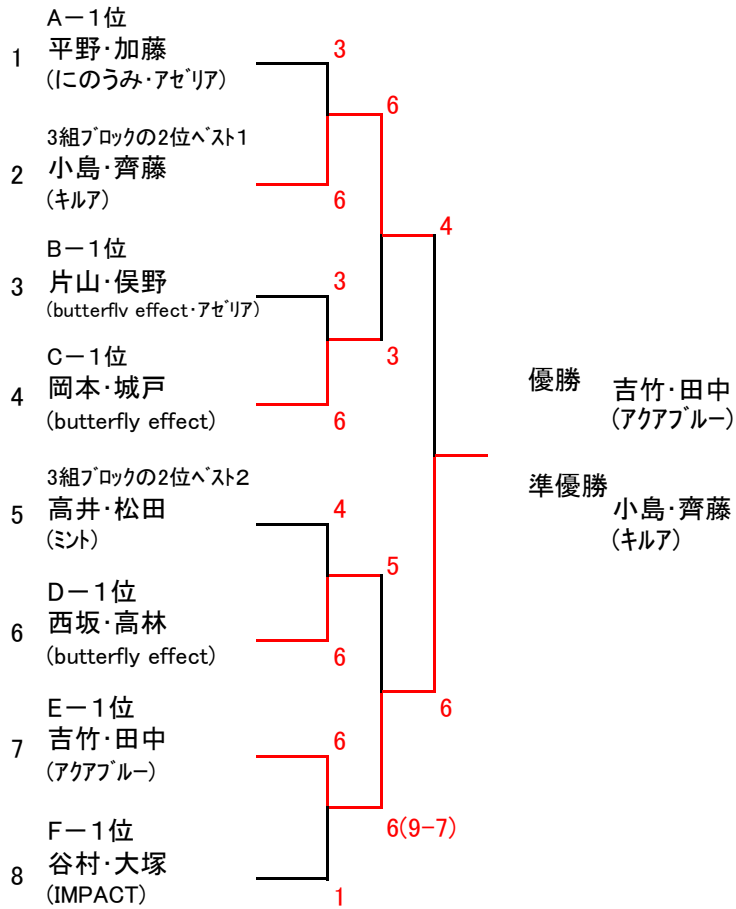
1
A－1位
平野･加藤
(にのうみ･アゼリア)

2
3組ブロックの2位ベスト1
小島･齊藤
(キルア)

3
B－1位
片山･俣野
(butterflv effect･アゼリア)

4
C－1位
岡本･城戸
(butterfly effect)

5
3組ブロックの2位ベスト2
高井･松田
(ミント)

6
D－1位
西坂･高林
(butterfly effect)

7
E－1位
吉竹･田中
(アクアブルー)

8
F－1位
谷村･大塚
(IMPACT)

3
6
6
3
3
6
3
4
6
5
6
6
6(9−7)
1
4
6

優勝
吉竹･田中
(アクアブルー)

準優勝
小島･齊藤
(キルア)